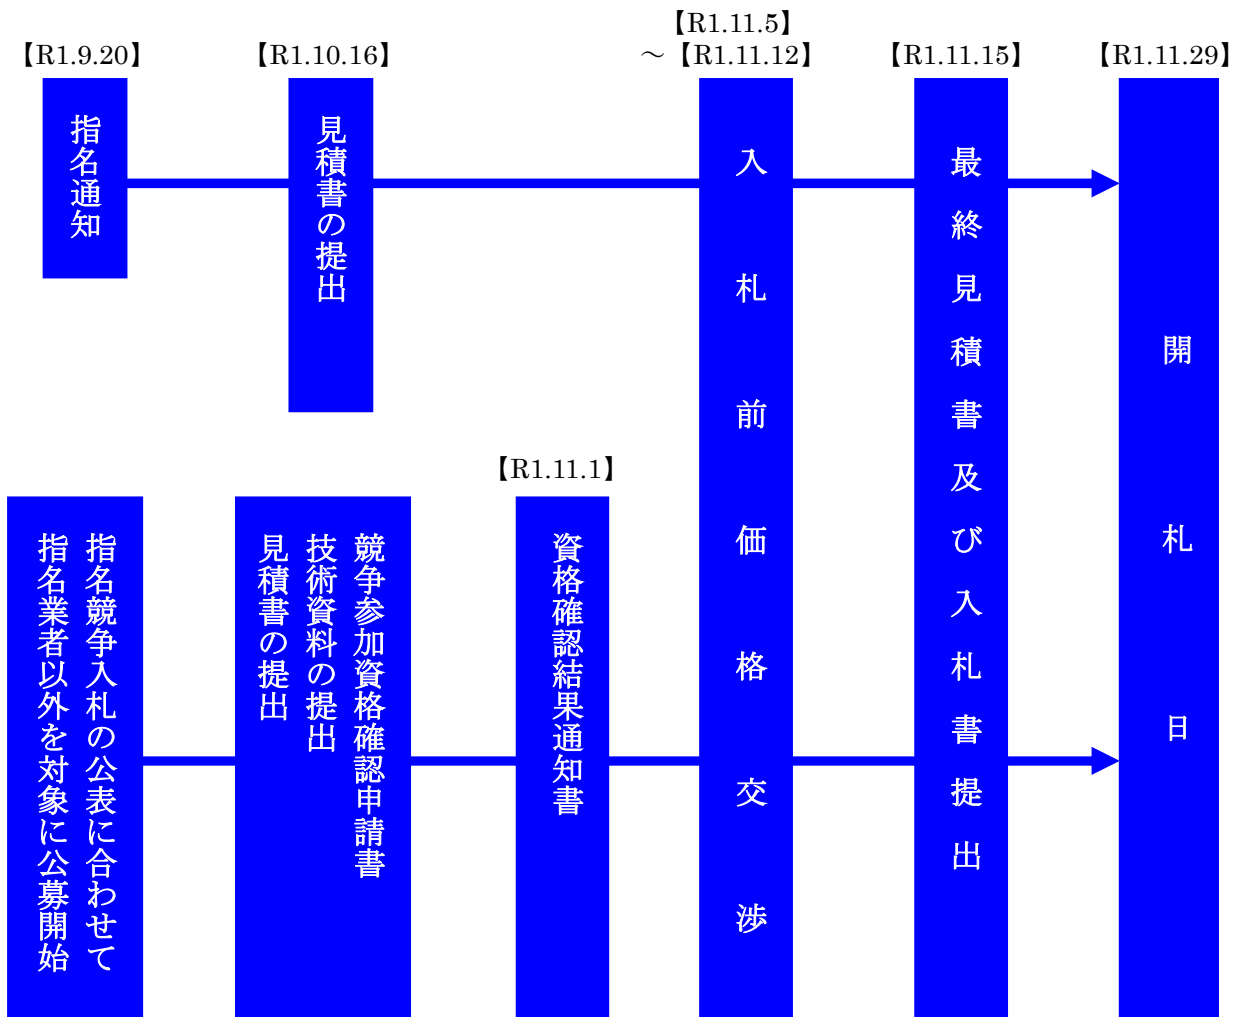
【R1.9.20】

指名通知

【R1.10.16】

見積書の提出

【R1.11.5】
～【R1.11.12】

入札前価格交渉

【R1.11.15】

最終見積書及び入札書提出

【R1.11.29】

開札日

指名競争入札の公表に合わせて
指名業者以外を対象に公募開始

競争参加資格確認申請書
技術資料の提出
見積書の提出

【R1.11.1】

資格確認結果通知書